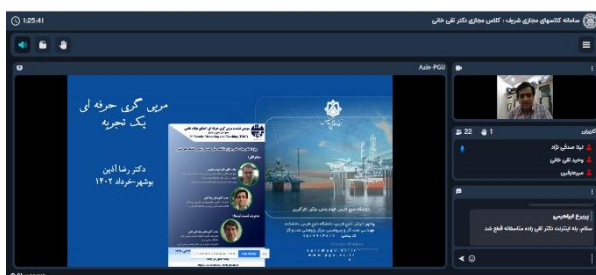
1:25:41

سامانه کلاسهای مجازی شریف : کلاس مجازی دکتر تقی خانی

Azin-PGU

مربی گری حرفه ای
یک تجربه

دکتر رضا آذین
بوشهر-خرداد ۱۴۰۲

22 1

کاربران

لیلا صدقی نژاد

وحید تقی خانی

میرمحمدی

پریرخ ابراهیمی

سلام، بله اینترنت دکتر تقی زاده متاسفانه قطع شد